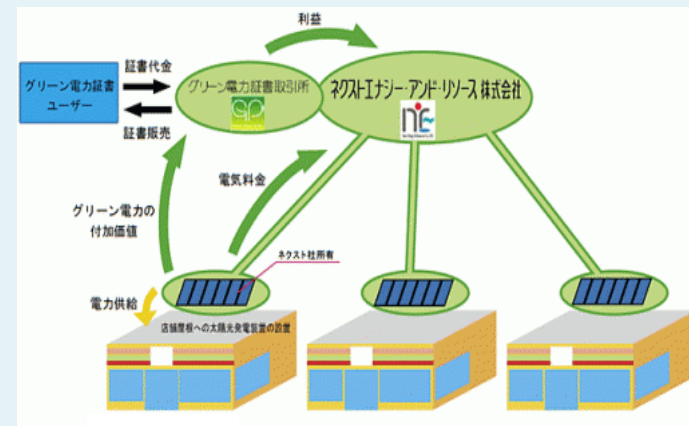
グリーン電力証書
ユーザー

証書代金

証書販売

グリーン電力証書取引所

利益

ネクストエナジー・アンド・リソース 株式会社

電気料金

グリーン電力の
付加価値

ネクスト社所有

電力供給

店舗屋根への太陽光発電装置の設置